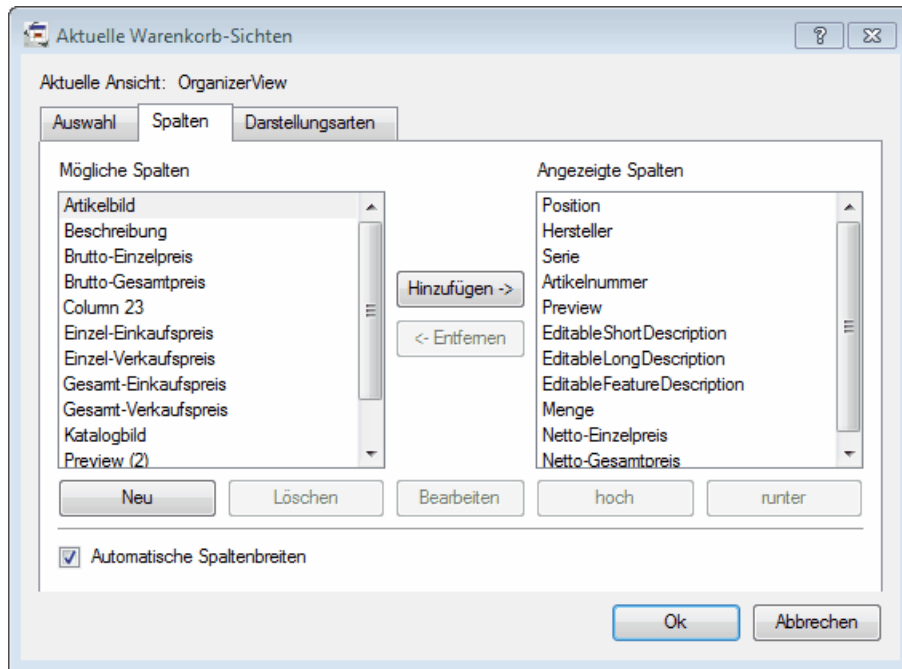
Aktuelle Warenkorb-Sichten

?

Aktuelle Ansicht: OrganizerView

Auswahl | Spalten | Darstellungsarten

Mögliche Spalten

Artikelbild
Beschreibung
Brutto-Einzelpreis
Brutto-Gesamtpreis
Column 23
Einzel-Einkaufspreis
Einzel-Verkaufspreis
Gesamt-Einkaufspreis
Gesamt-Verkaufspreis
Katalogbild
Preview (2)

Hinzufügen ->

<- Entfernen

Angezeigte Spalten

Position
Hersteller
Serie
Artikelnummer
Preview
EditableShortDescription
EditableLongDescription
EditableFeatureDescription
Menge
Netto-Einzelpreis
Netto-Gesamtpreis

Neu | Löschen | Bearbeiten | hoch | runter

Automatische Spaltenbreiten

Ok | Abbrechen